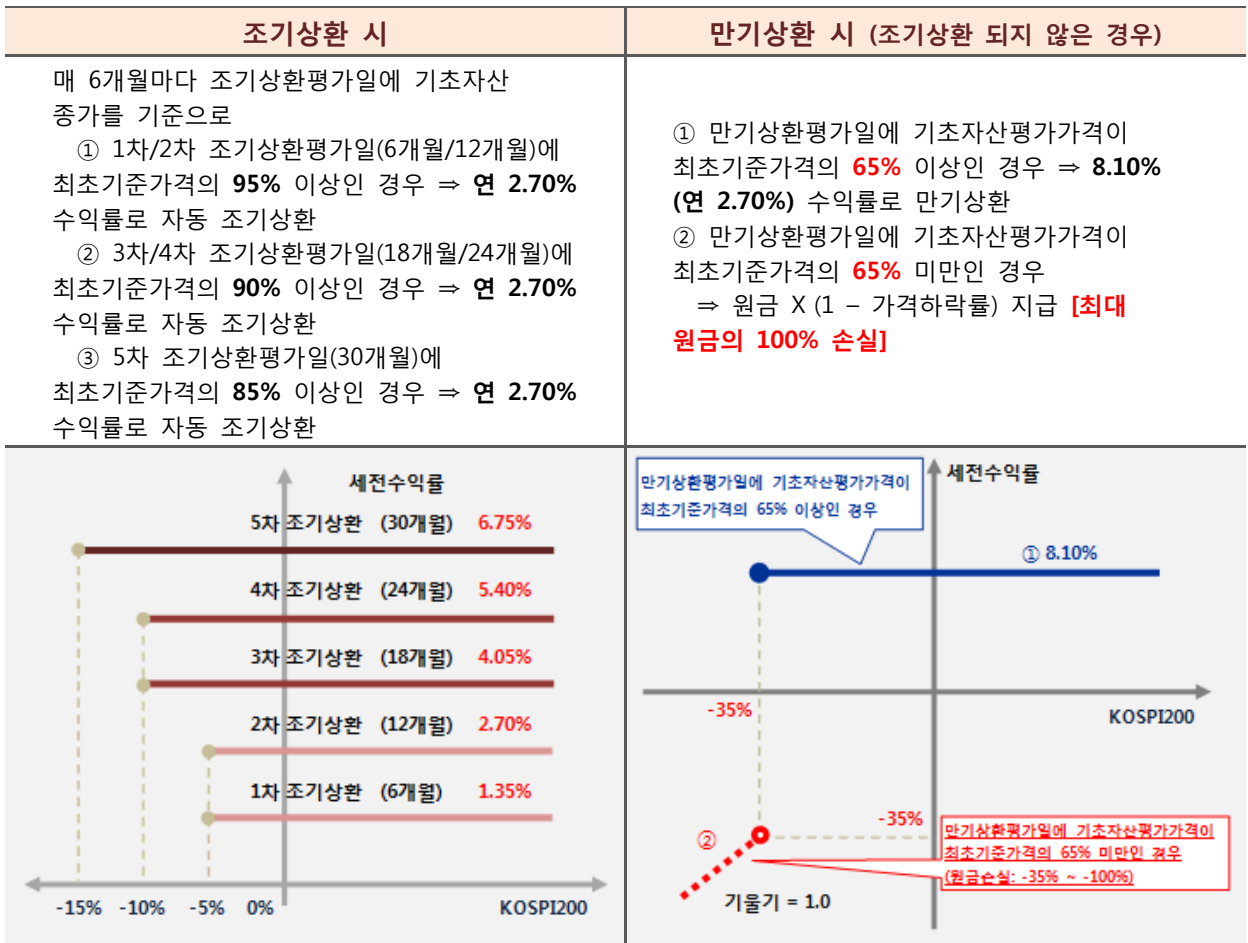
| 조기상환 시 | 만기상환 시 (조기상환 되지 않은 경우) |
|---|---|
| 매 6개월마다 조기상환평가일에 기초자산 종가를 기준으로<br>① 1차/2차 조기상환평가일(6개월/12개월)에 최초기준가격의 **95%** 이상인 경우 ⇒ **연 2.70%** 수익률로 자동 조기상환<br>② 3차/4차 조기상환평가일(18개월/24개월)에 최초기준가격의 **90%** 이상인 경우 ⇒ **연 2.70%** 수익률로 자동 조기상환<br>③ 5차 조기상환평가일(30개월)에 최초기준가격의 **85%** 이상인 경우 ⇒ **연 2.70%** 수익률로 자동 조기상환 | ① 만기상환평가일에 기초자산평가가격이 최초기준가격의 **65%** 이상인 경우 ⇒ **8.10% (연 2.70%)** 수익률로 만기상환<br>② 만기상환평가일에 기초자산평가가격이 최초기준가격의 **65%** 미만인 경우<br>⇒ 원금 X (1 – 가격하락률) 지급 **[최대 원금의 100% 손실]** |

세전수익률
5차 조기상환 (30개월) 6.75%
4차 조기상환 (24개월) 5.40%
3차 조기상환 (18개월) 4.05%
2차 조기상환 (12개월) 2.70%
1차 조기상환 (6개월) 1.35%
-15% -10% -5% 0%
KOSPI200

만기상환평가일에 기초자산평가가격이 최초기준가격의 65% 이상인 경우
세전수익률
① 8.10%
-35%
KOSPI200
-35%
②
만기상환평가일에 기초자산평가가격이 최초기준가격의 65% 미만인 경우 (원금손실: -35% ~ -100%)
기울기 = 1.0